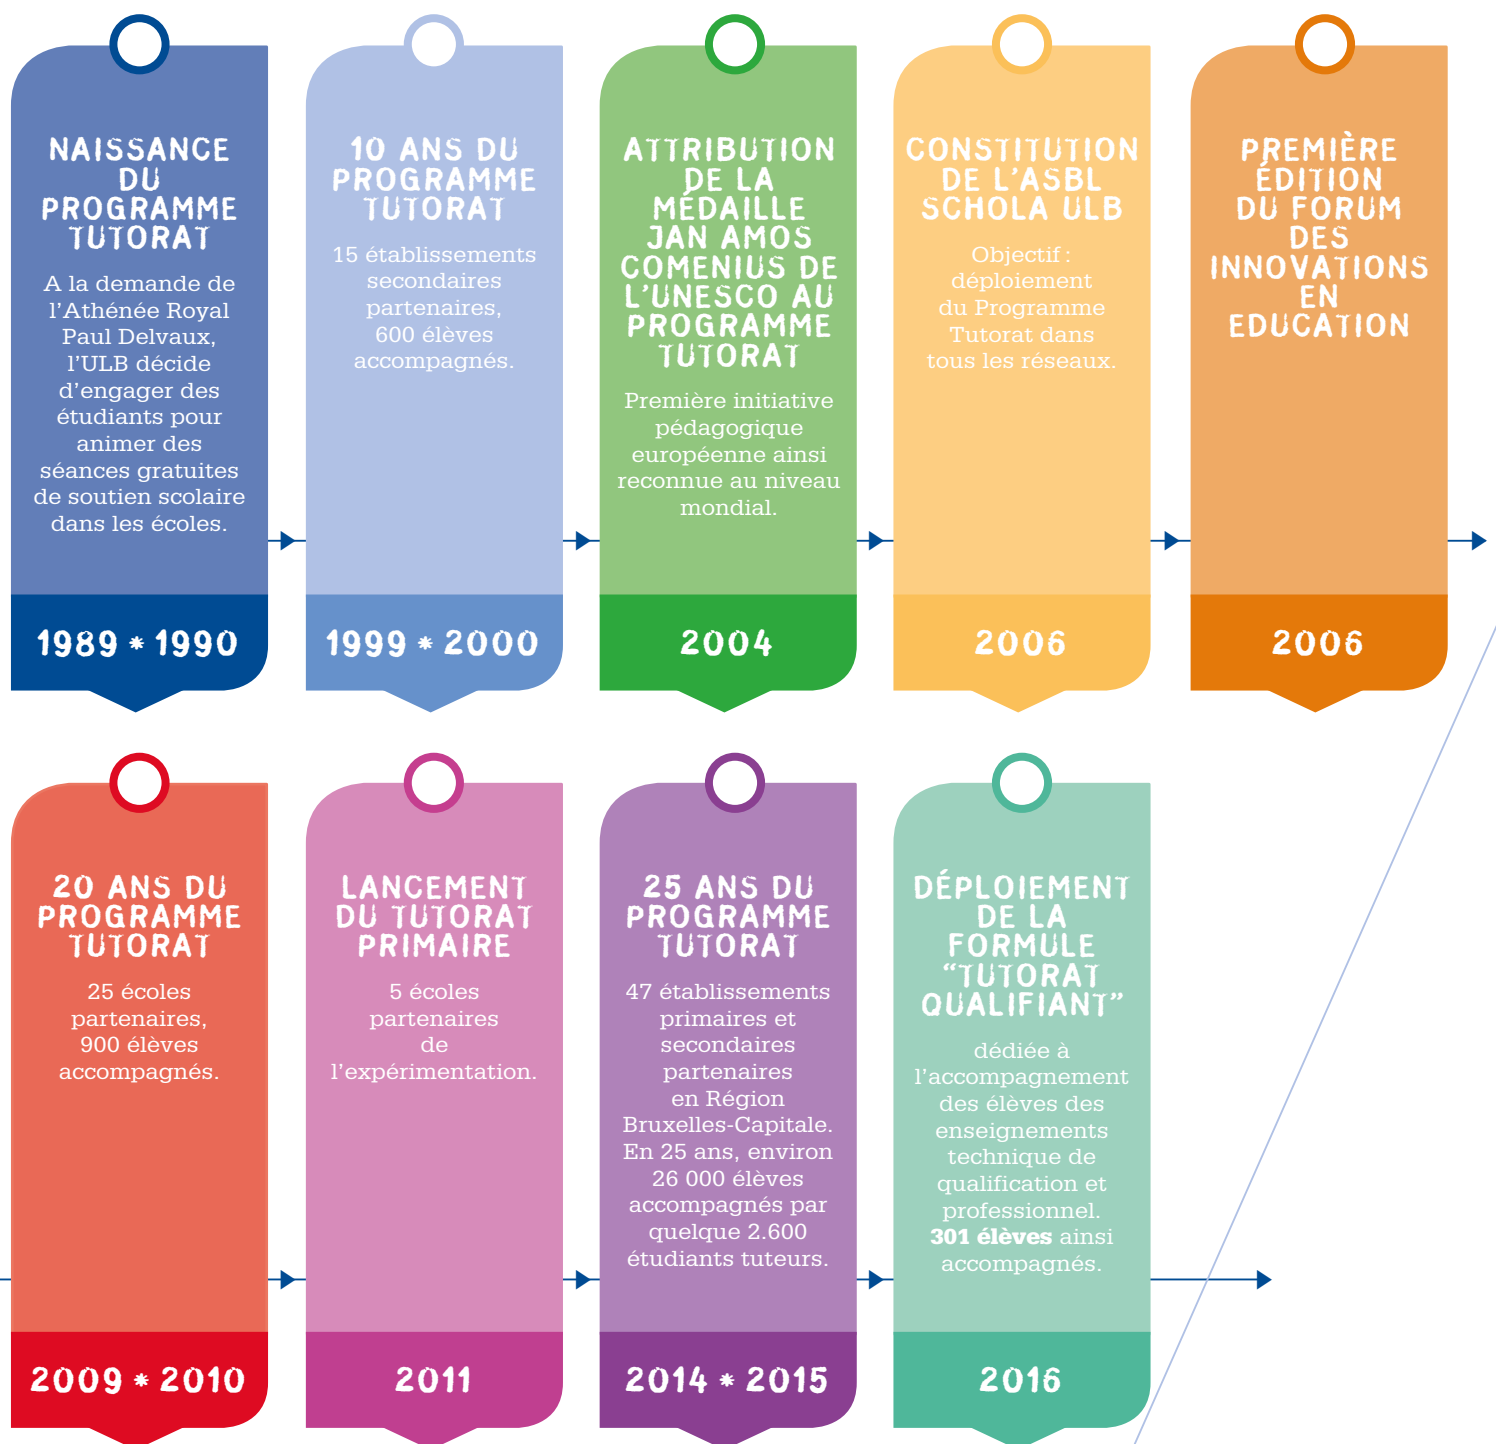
NAISSANCE DU PROGRAMME TUTORAT

A la demande de l'Athénée Royal Paul Delvaux, l'ULB décide d'engager des étudiants pour animer des séances gratuites de soutien scolaire dans les écoles.

1989 * 1990

10 ANS DU PROGRAMME TUTORAT

15 établissements secondaires partenaires, 600 élèves accompagnés.

1999 * 2000

ATTRIBUTION DE LA MÉDAILLE JAN AMOS COMENIUS DE L'UNESCO AU PROGRAMME TUTORAT

Première initiative pédagogique européenne ainsi reconnue au niveau mondial.

2004

CONSTITUTION DE L'ASBL SCHOLA ULB

Objectif : déploiement du Programme Tutorat dans tous les réseaux.

2006

PREMIÈRE ÉDITION DU FORUM DES INNOVATIONS EN EDUCATION

2006

20 ANS DU PROGRAMME TUTORAT

25 écoles partenaires, 900 élèves accompagnés.

2009 * 2010

LANCEMENT DU TUTORAT PRIMAIRE

5 écoles partenaires de l'expérimentation.

2011

25 ANS DU PROGRAMME TUTORAT

47 établissements primaires et secondaires partenaires en Région Bruxelles-Capitale. En 25 ans, environ 26 000 élèves accompagnés par quelque 2.600 étudiants tuteurs.

2014 * 2015

DÉPLOIEMENT DE LA FORMULE "TUTORAT QUALIFIANT"

dédiée à l'accompagnement des élèves des enseignements technique de qualification et professionnel. **301 élèves** ainsi accompagnés.

2016